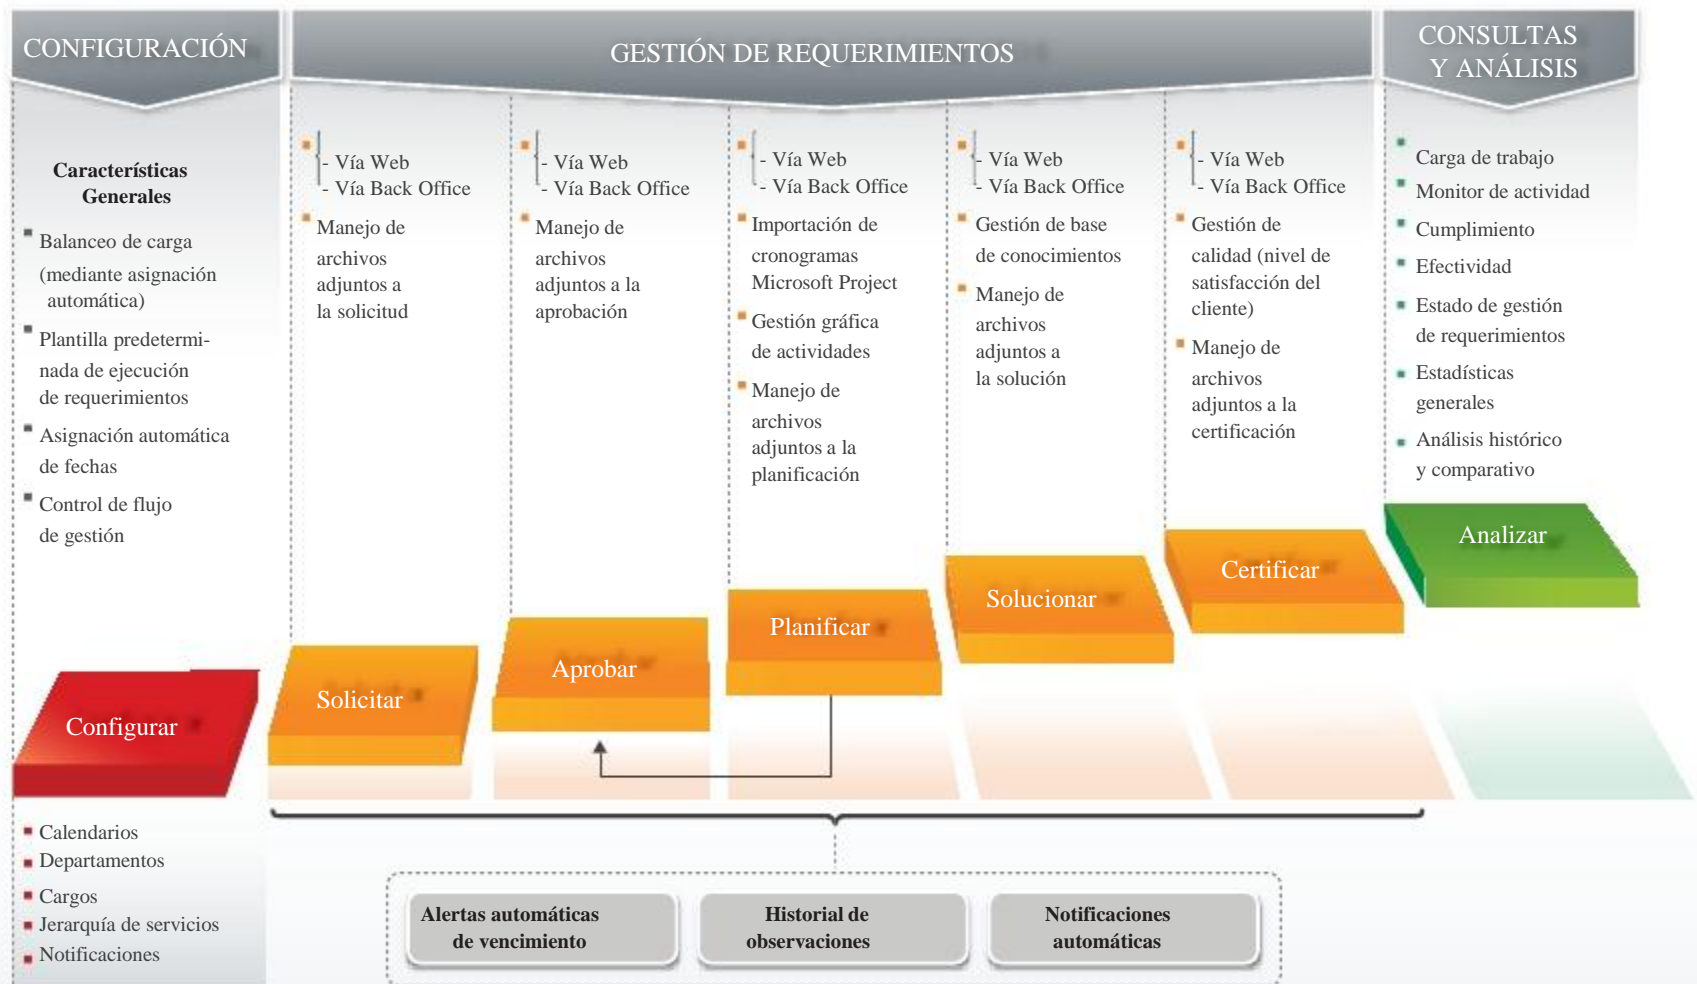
CONFIGURACIÓN

GESTIÓN DE REQUERIMIENTOS

CONSULTAS Y ANÁLISIS

Características Generales

Balanceo de carga (mediante asignación automática)

Plantilla predeterminada de ejecución de requerimientos

Asignación automática de fechas

Control de flujo de gestión

- Vía Web
- Vía Back Office

Manejo de archivos adjuntos a la solicitud

- Vía Web
- Vía Back Office

Manejo de archivos adjuntos a la aprobación

- Vía Web
- Vía Back Office

Importación de cronogramas Microsoft Project

Gestión gráfica de actividades

Manejo de archivos adjuntos a la planificación

- Vía Web
- Vía Back Office

Gestión de base de conocimientos

Manejo de archivos adjuntos a la solución

- Vía Web
- Vía Back Office

Gestión de calidad (nivel de satisfacción del cliente)

Manejo de archivos adjuntos a la certificación

Carga de trabajo

Monitor de actividad

Cumplimiento

Efectividad

Estado de gestión de requerimientos

Estadísticas generales

Análisis histórico y comparativo

Analizar

Certificar

Solucionar

Planificar

Aprobar

Solicitar

Configurar

Calendarios
Departamentos
Cargos
Jerarquía de servicios
Notificaciones

Alertas automáticas de vencimiento

Historial de observaciones

Notificaciones automáticas